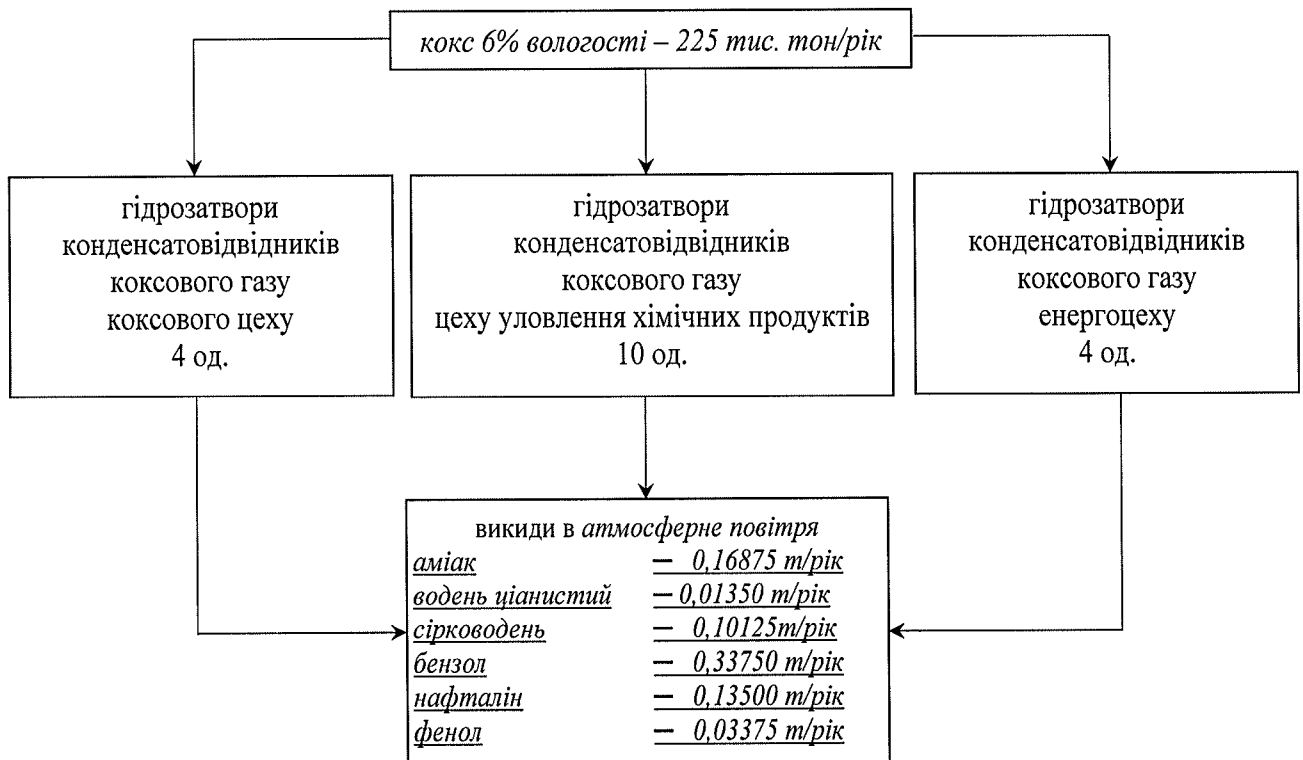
кокс 6% вологості – 225 тис. тон/рік

гідрозатвори конденсатовідвідників коксового газу коксового цеху 4 од.

гідрозатвори конденсатовідвідників коксового газу цеху уловлення хімічних продуктів 10 од.

гідрозатвори конденсатовідвідників коксового газу енергоцеху 4 од.

викиди в атмосферне повітря
аміак – 0,16875 т/рік
водень ціанистий – 0,01350 т/рік
сірководень – 0,10125т/рік
бензол – 0,33750 т/рік
нафталін – 0,13500 т/рік
фенол – 0,03375 т/рік